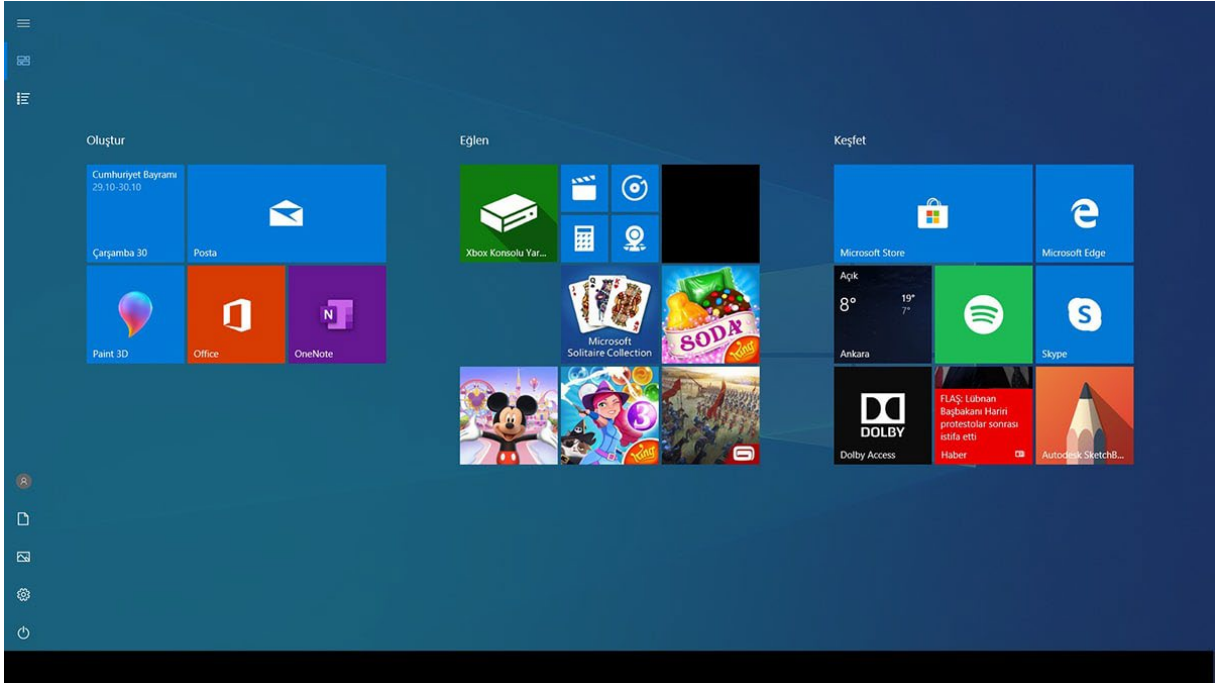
Oluştur

Cumhuriyet Bayramı
29.10-30.10
Çarşamba 30

Posta

Paint 3D

Office

OneNote

Eğlen

Xbox Konsolu Yar...

Microsoft Solitaire Collection

SODA

Keşfet

Microsoft Store

Microsoft Edge

Açık
8°
19°
7°
Ankara

Skype

DOLBY
Dolby Access

FLAŞ: Lübnan Başbakanı Hariri protestolar sonrası istifa etti
Haber

Autodesk SketchB...